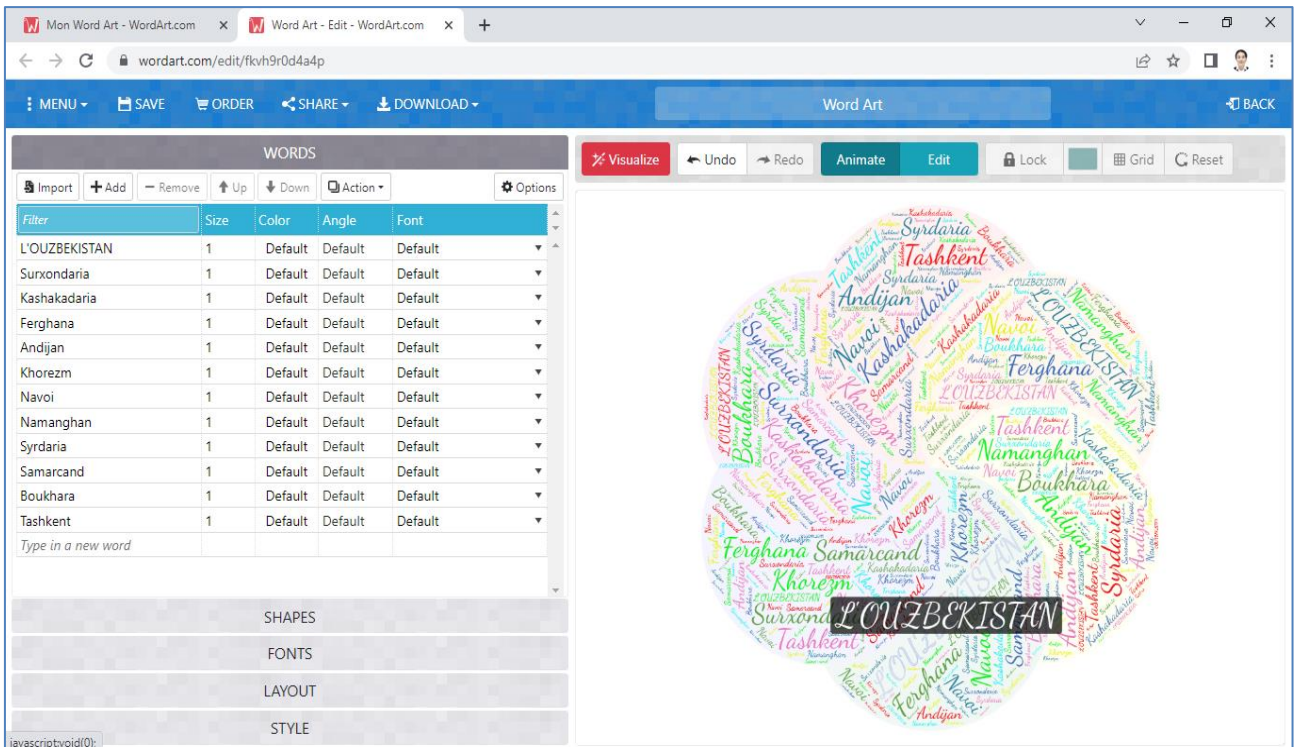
Mon Word Art - WordArt.com ×  Word Art - Edit - WordArt.com ×  +

wordart.com/edit/fkvh9r0d4a4p

MENU  SAVE  ORDER  SHARE  DOWNLOAD  Word Art  BACK

WORDS

Import  + Add  − Remove  Up  Down  Action  Options

| Filter | Size | Color | Angle | Font |
|---|---|---|---|---|
| L'OUZBEKISTAN | 1 | Default | Default | Default |
| Surxondaria | 1 | Default | Default | Default |
| Kashakadaria | 1 | Default | Default | Default |
| Ferghana | 1 | Default | Default | Default |
| Andijan | 1 | Default | Default | Default |
| Khorezm | 1 | Default | Default | Default |
| Navoi | 1 | Default | Default | Default |
| Namanghan | 1 | Default | Default | Default |
| Syrdaria | 1 | Default | Default | Default |
| Samarcand | 1 | Default | Default | Default |
| Boukhara | 1 | Default | Default | Default |
| Tashkent | 1 | Default | Default | Default |
| Type in a new word | | | | |

SHAPES
FONTS
LAYOUT
STYLE

javascript:void(0);

Visualize  Undo  Redo  Animate  Edit  Lock  Grid  Reset

Syrdaria Tashkent Andijan Kashakadaria L'OUZBEKISTAN Navoi Namanghan Ferghana Boukhara Surxondaria Khorezm Samarcand Tashkent Namanghan Boukhara Ferghana Samarcand Khorezm Andijan Syrdaria Surxondaria Tashkent L'OUZBEKISTAN Navoi Ferghana Andijan